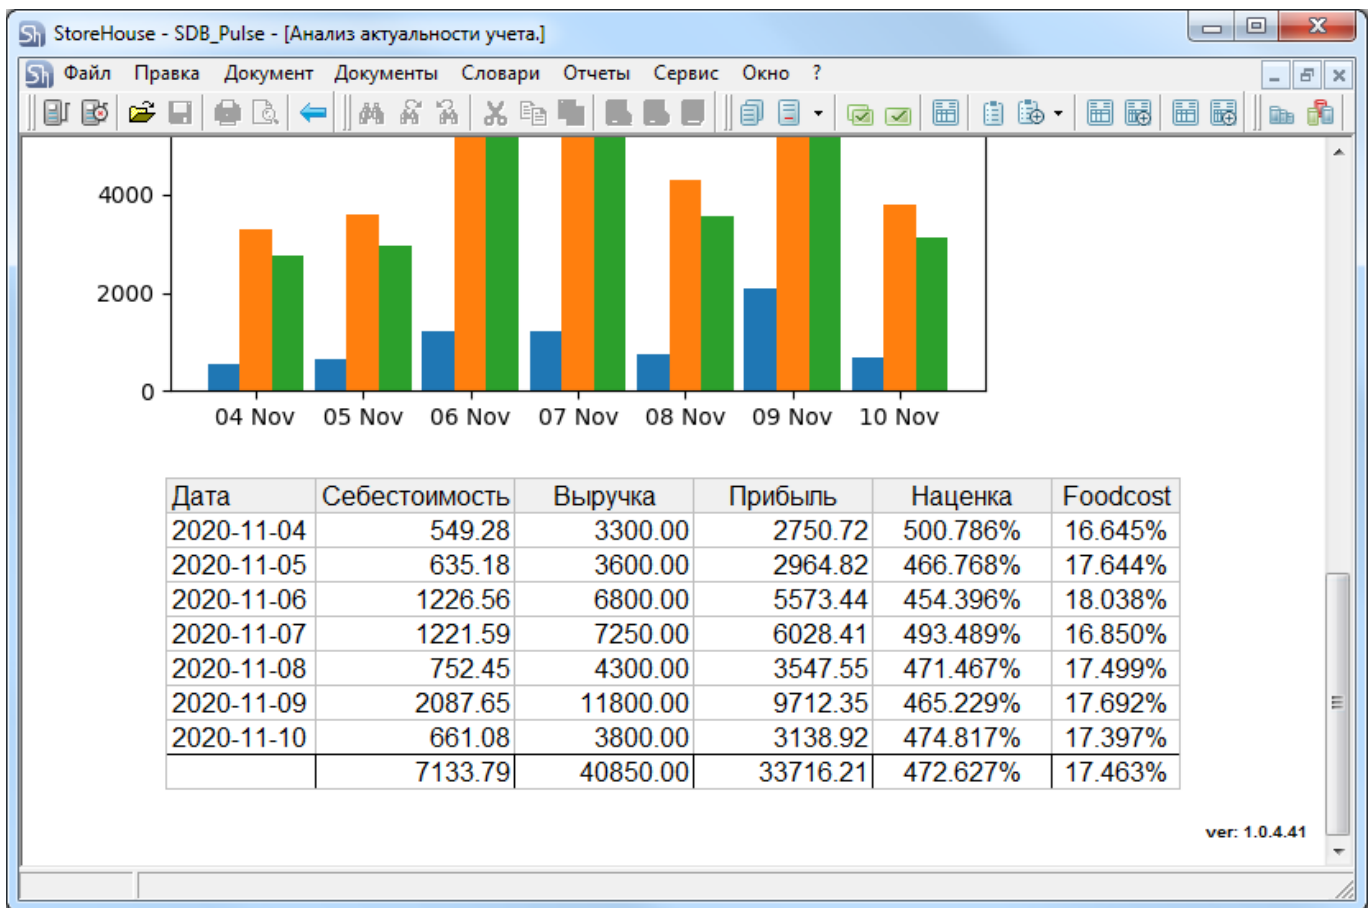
StoreHouse - SDB_Pulse - [Анализ актуальности учета.]

Файл Правка Документ Документы Словари Отчеты Сервис Окно ?

4000
2000
0
04 Nov 05 Nov 06 Nov 07 Nov 08 Nov 09 Nov 10 Nov

| Дата | Себестоимость | Выручка | Прибыль | Наценка | Foodcost |
|---|---|---|---|---|---|
| 2020-11-04 | 549.28 | 3300.00 | 2750.72 | 500.786% | 16.645% |
| 2020-11-05 | 635.18 | 3600.00 | 2964.82 | 466.768% | 17.644% |
| 2020-11-06 | 1226.56 | 6800.00 | 5573.44 | 454.396% | 18.038% |
| 2020-11-07 | 1221.59 | 7250.00 | 6028.41 | 493.489% | 16.850% |
| 2020-11-08 | 752.45 | 4300.00 | 3547.55 | 471.467% | 17.499% |
| 2020-11-09 | 2087.65 | 11800.00 | 9712.35 | 465.229% | 17.692% |
| 2020-11-10 | 661.08 | 3800.00 | 3138.92 | 474.817% | 17.397% |
| | 7133.79 | 40850.00 | 33716.21 | 472.627% | 17.463% |

ver: 1.0.4.41